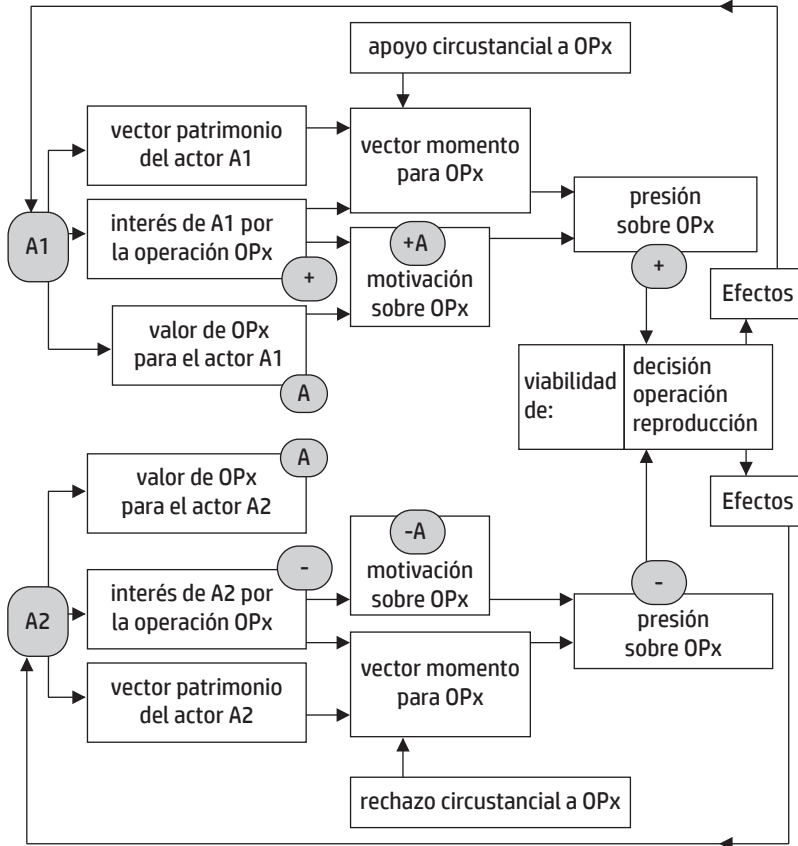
apoyo circunstancial a OPx

vector patrimonio del actor A1

vector momento para OPx

presión sobre OPx

A1

interés de A1 por la operación OPx

+

+A

motivación sobre OPx

+

Efectos

valor de OPx para el actor A1

A

viabilidad de:

decisión operación reproducción

A

valor de OPx para el actor A2

Efectos

-A

-

motivación sobre OPx

-

A2

interés de A2 por la operación OPx

presión sobre OPx

vector patrimonio del actor A2

vector momento para OPx

rechazo circunstancial a OPx